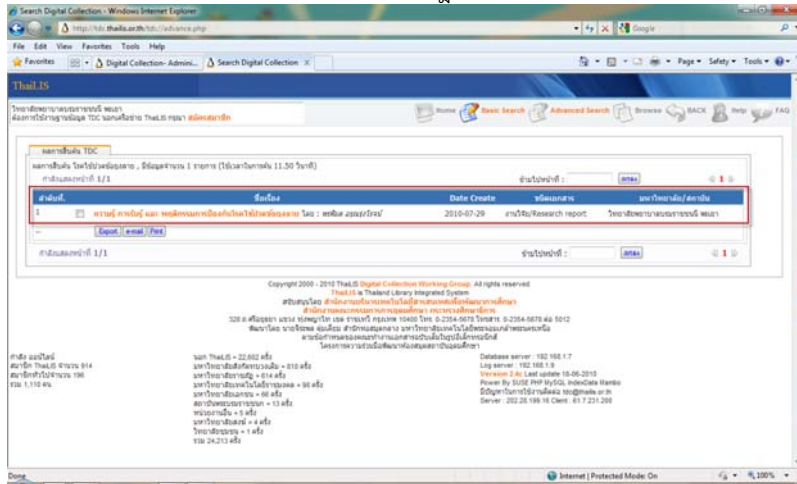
Search Digital Collection - Windows Internet Explorer

http://tdc.thailis.or.th/tdc/advance.php

Google

File Edit View Favorites Tools Help

Favorites

Digital Collection- Admini...

Search Digital Collection

Page Safety Tools

ThaiLIS

วิทยาลัยพยาบาลบรมราชชนนี พะเยา
ต้องการใช้ฐานข้อมูล TDC นอกเครือข่าย ThaiLIS กรุณา สมัครสมาชิก

Home Basic Search Advanced Search Browse BACK Help FAQ

ผลการสืบค้น TDC

ผลการสืบค้น โรคไข้ปวดข้อยุงลาย , มีข้อมูลจำนวน 1 รายการ (ใช้เวลาในการค้น 11.50 วินาที)

ไปหน้าที่ : ตกลง

ทั้งหมดหน้าที่ 1/1

| ลำดับที่ | ชื่อเรื่อง | Date Create | ชนิดเอกสาร | มหาวิทยาลัย/สถาบัน |
|---|---|---|---|---|
| 1 | ความรู้ การรับรู้ และ พฤติกรรมการป้องกันโรคไข้ปวดข้อยุงลาย โดย : ลดพิมล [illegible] | 2010-07-29 | งานวิจัย/Research report | วิทยาลัยพยาบาลบรมราชชนนี พะเยา |

Export e-mail Print

ทั้งหมดหน้าที่ 1/1

ไปหน้าที่ : ตกลง

Copyright 2000 - 2010 ThaiLIS Digital Collection Working Group. All rights reserved.
ThaiLIS is Thailand Library Integrated System
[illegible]

Database server : 192.168.1.7
Log server : 192.168.1.9
Version 2.4c Last update 18-06-2010
Power By SUSE PHP MySQL IndexData Mambo
Server : 202.28.199.16 Client : 61.7.231.200

Done

Internet | Protected Mode: On

100%